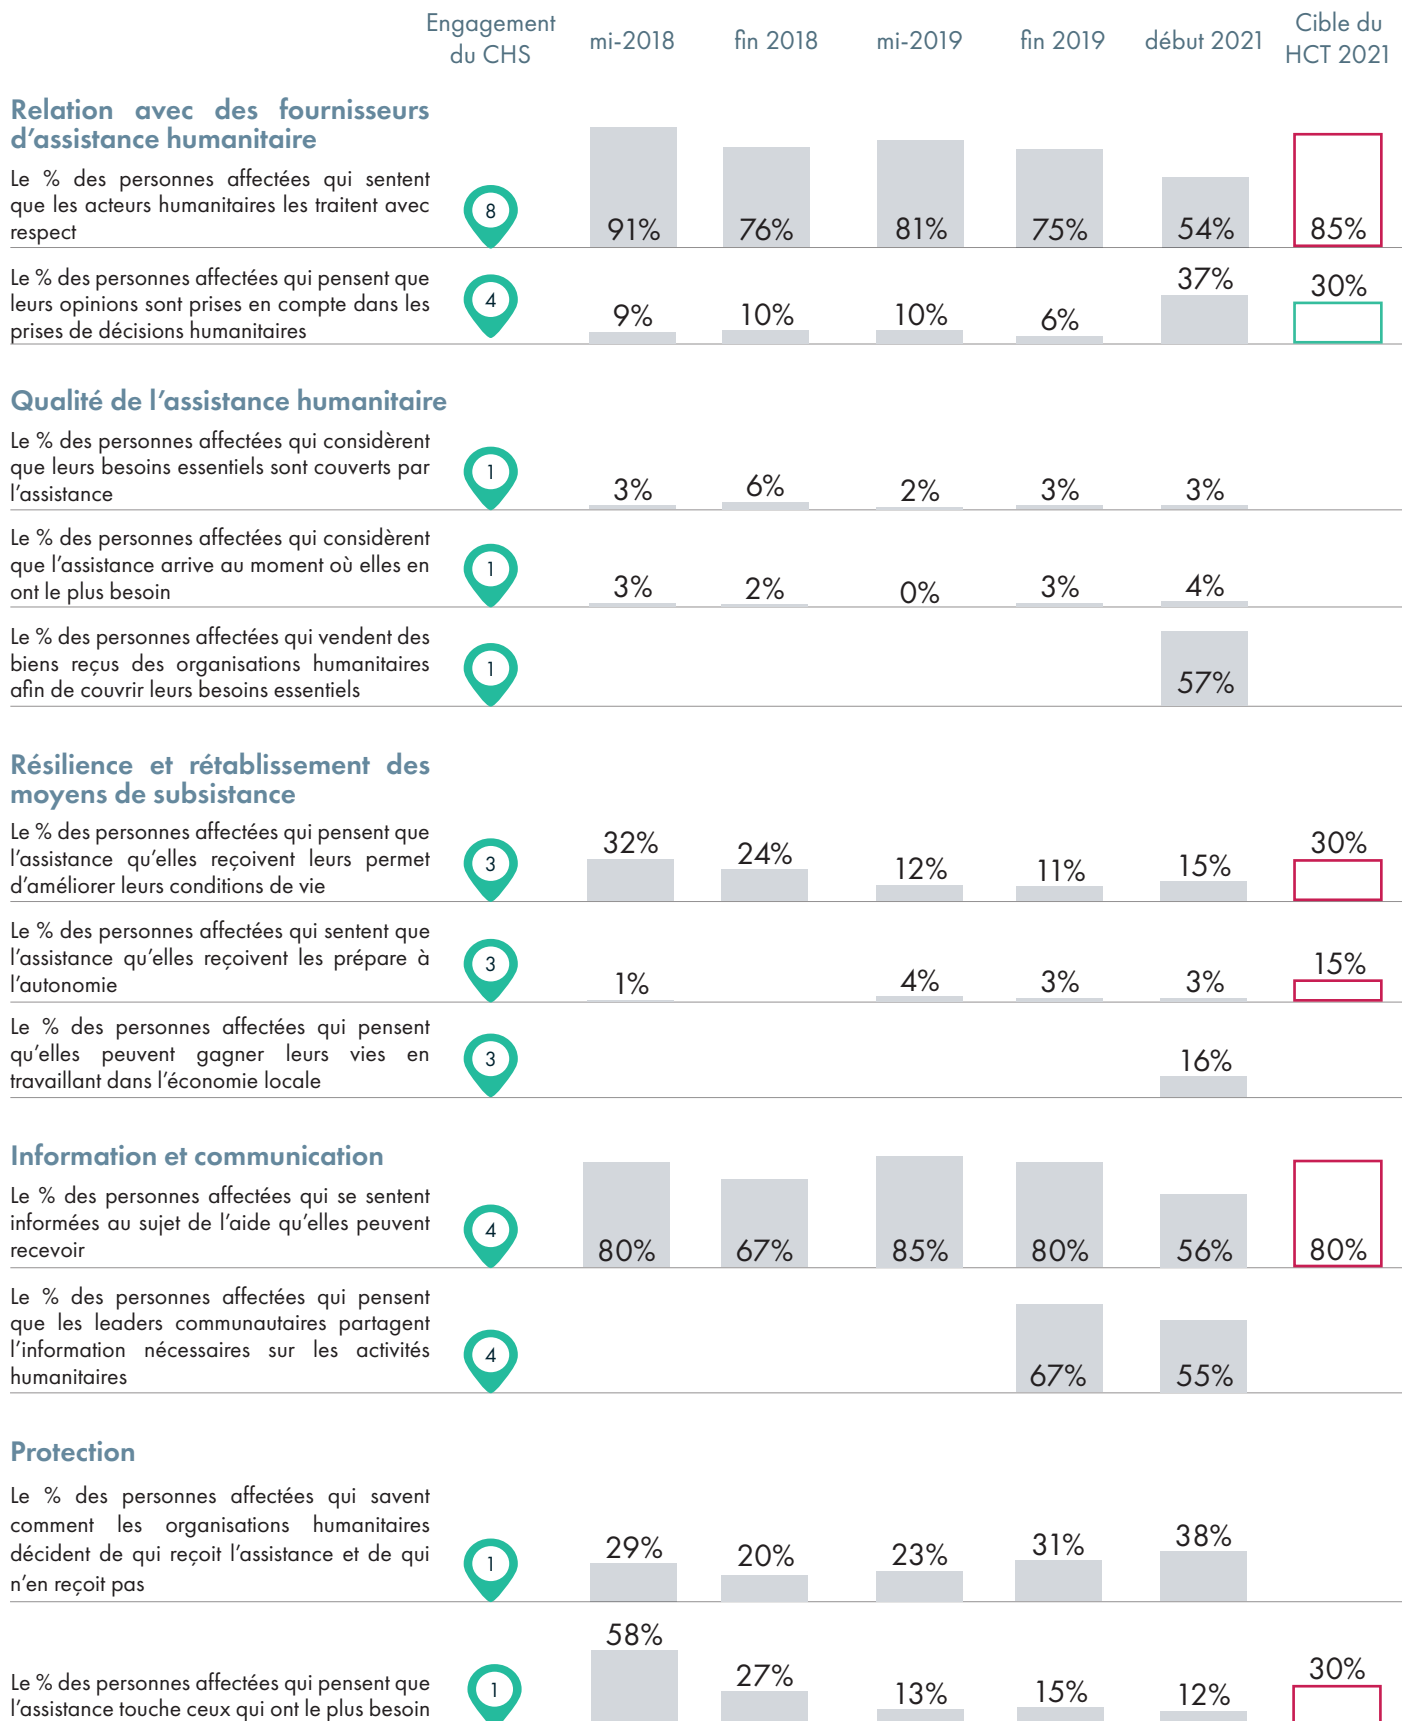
| | Engagement du CHS | mi-2018 | fin 2018 | mi-2019 | fin 2019 | début 2021 | Cible du HCT 2021 |
|---|---|---|---|---|---|---|---|
| **Relation avec des fournisseurs d'assistance humanitaire** | | | | | | | |
| Le % des personnes affectées qui sentent que les acteurs humanitaires les traitent avec respect | 8 | 91% | 76% | 81% | 75% | 54% | 85% |
| Le % des personnes affectées qui pensent que leurs opinions sont prises en compte dans les prises de décisions humanitaires | 4 | 9% | 10% | 10% | 6% | 37% | 30% |
| **Qualité de l'assistance humanitaire** | | | | | | | |
| Le % des personnes affectées qui considèrent que leurs besoins essentiels sont couverts par l'assistance | 1 | 3% | 6% | 2% | 3% | 3% | |
| Le % des personnes affectées qui considèrent que l'assistance arrive au moment où elles en ont le plus besoin | 1 | 3% | 2% | 0% | 3% | 4% | |
| Le % des personnes affectées qui vendent des biens reçus des organisations humanitaires afin de couvrir leurs besoins essentiels | 1 | | | | | 57% | |
| **Résilience et rétablissement des moyens de subsistance** | | | | | | | |
| Le % des personnes affectées qui pensent que l'assistance qu'elles reçoivent leurs permet d'améliorer leurs conditions de vie | 3 | 32% | 24% | 12% | 11% | 15% | 30% |
| Le % des personnes affectées qui sentent que l'assistance qu'elles reçoivent les prépare à l'autonomie | 3 | 1% | | 4% | 3% | 3% | 15% |
| Le % des personnes affectées qui pensent qu'elles peuvent gagner leurs vies en travaillant dans l'économie locale | 3 | | | | | 16% | |
| **Information et communication** | | | | | | | |
| Le % des personnes affectées qui se sentent informées au sujet de l'aide qu'elles peuvent recevoir | 4 | 80% | 67% | 85% | 80% | 56% | 80% |
| Le % des personnes affectées qui pensent que les leaders communautaires partagent l'information nécessaires sur les activités humanitaires | 4 | | | | 67% | 55% | |
| **Protection** | | | | | | | |
| Le % des personnes affectées qui savent comment les organisations humanitaires décident de qui reçoit l'assistance et de qui n'en reçoit pas | 1 | 29% | 20% | 23% | 31% | 38% | |
| Le % des personnes affectées qui pensent que l'assistance touche ceux qui ont le plus besoin | 1 | 58% | 27% | 13% | 15% | 12% | 30% |